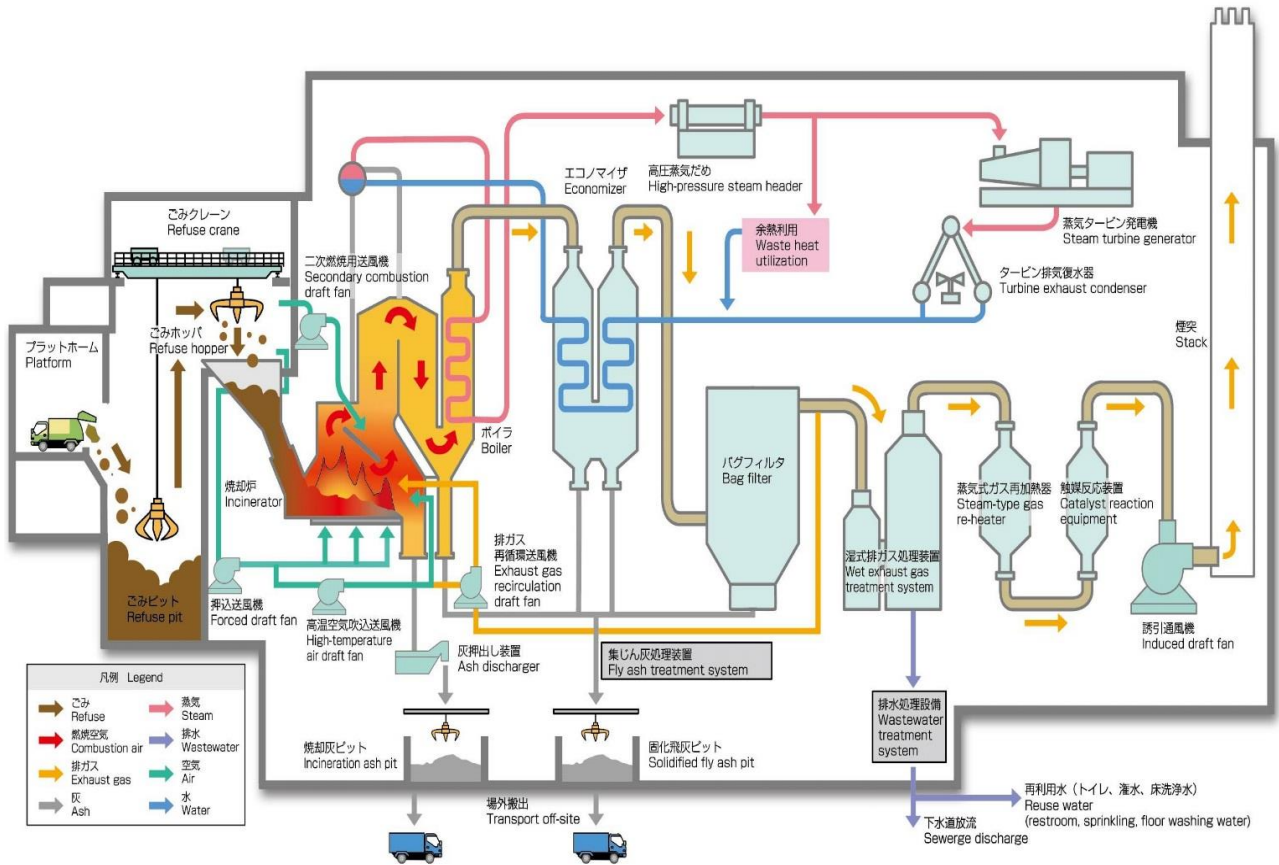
ごみクレーン
Refuse crane

プラットホーム
Platform

ごみホッパ
Refuse hopper

ごみピット
Refuse pit

二次燃焼用送風機
Secondary combustion draft fan

焼却炉
Incinerator

押込送風機
Forced draft fan

高温空気吹込送風機
High-temperature air draft fan

ボイラ
Boiler

排ガス再循環送風機
Exhaust gas recirculation draft fan

エコノマイザ
Economizer

高圧蒸気だめ
High-pressure steam header

余熱利用
Waste heat utilization

蒸気タービン発電機
Steam turbine generator

タービン排気復水器
Turbine exhaust condenser

煙突
Stack

バグフィルタ
Bag filter

湿式排ガス処理装置
Wet exhaust gas treatment system

蒸気式ガス再加熱器
Steam-type gas re-heater

触媒反応装置
Catalyst reaction equipment

誘引通風機
Induced draft fan

灰押出し装置
Ash discharger

集じん灰処理装置
Fly ash treatment system

排水処理設備
Wastewater treatment system

焼却灰ピット
Incineration ash pit

固化飛灰ピット
Solidified fly ash pit

場外搬出
Transport off-site

再利用水（トイレ、潅水、床洗浄水）
Reuse water
(restroom, sprinkling, floor washing water)

下水道放流
Sewerge discharge

凡例 Legend

| | |
|---|---|
| ごみ Refuse | 蒸気 Steam |
| 燃焼空気 Combustion air | 排水 Wastewater |
| 排ガス Exhaust gas | 空気 Air |
| 灰 Ash | 水 Water |